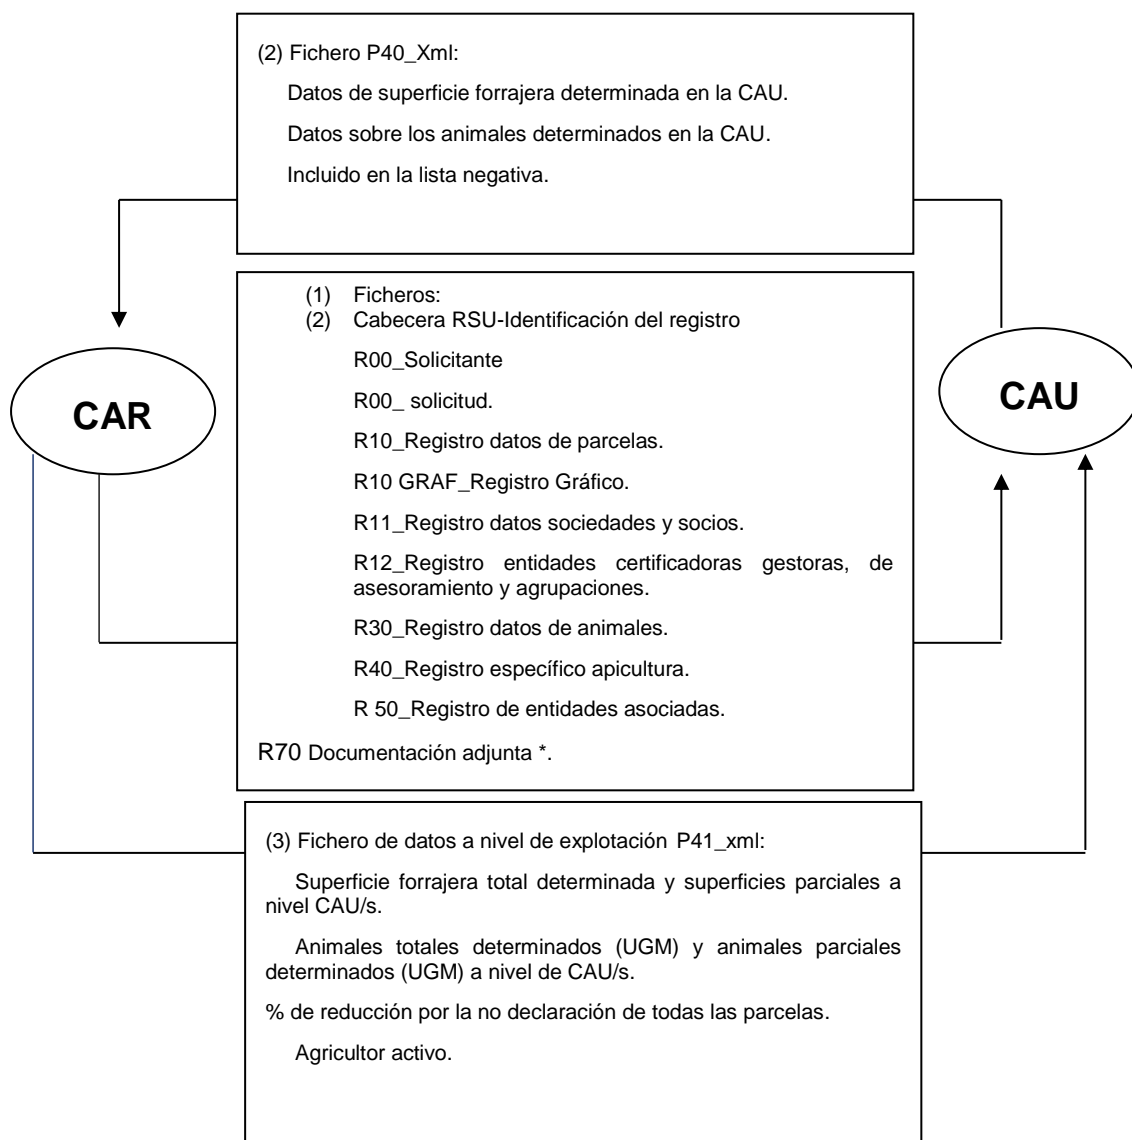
(2) Fichero P40_Xml:

Datos de superficie forrajera determinada en la CAU.

Datos sobre los animales determinados en la CAU.

Incluido en la lista negativa.

CAR

CAU

(1) Ficheros:
(2) Cabecera RSU-Identificación del registro

R00_Solicitante

R00_ solicitud.

R10_Registro datos de parcelas.

R10 GRAF_Registro Gráfico.

R11_Registro datos sociedades y socios.

R12_Registro entidades certificadoras gestoras, de asesoramiento y agrupaciones.

R30_Registro datos de animales.

R40_Registro específico apicultura.

R 50_Registro de entidades asociadas.

R70 Documentación adjunta *.

(3) Fichero de datos a nivel de explotación P41_xml:

Superficie forrajera total determinada y superficies parciales a nivel CAU/s.

Animales totales determinados (UGM) y animales parciales determinados (UGM) a nivel de CAU/s.

% de reducción por la no declaración de todas las parcelas.

Agricultor activo.